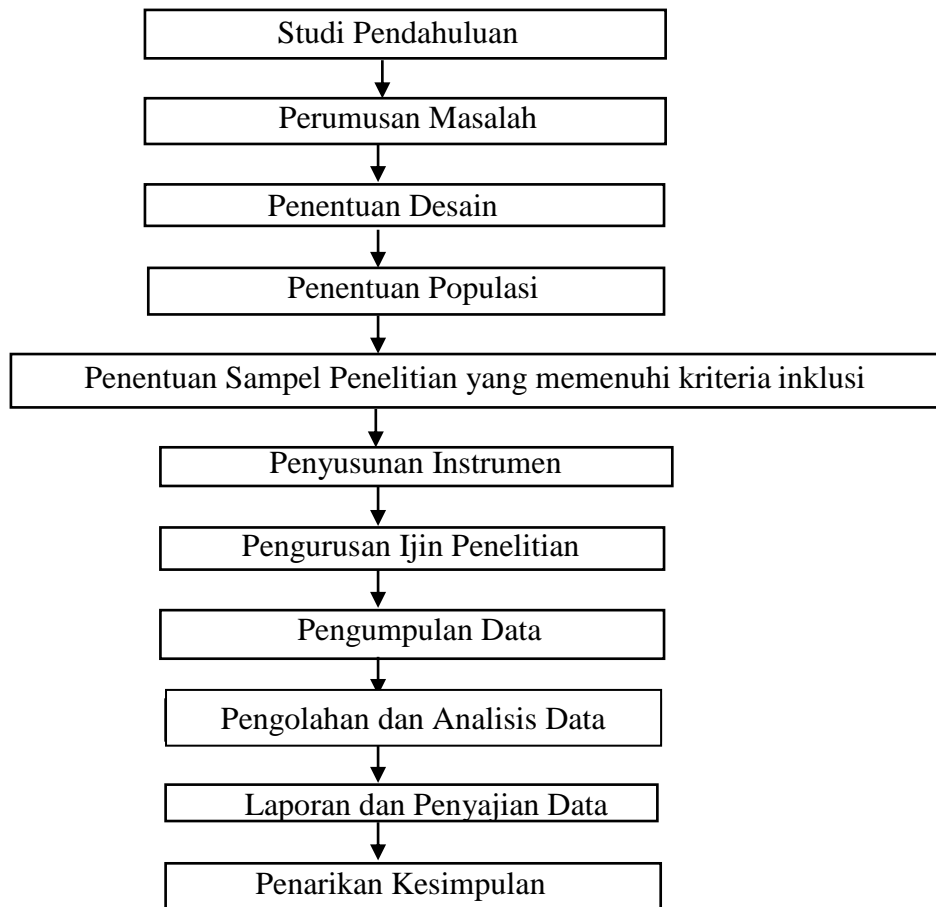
Studi Pendahuluan

Perumusan Masalah

Penentuan Desain

Penentuan Populasi

Penentuan Sampel Penelitian yang memenuhi kriteria inklusi

Penyusunan Instrumen

Pengurusan Ijin Penelitian

Pengumpulan Data

Pengolahan dan Analisis Data

Laporan dan Penyajian Data

Penarikan Kesimpulan